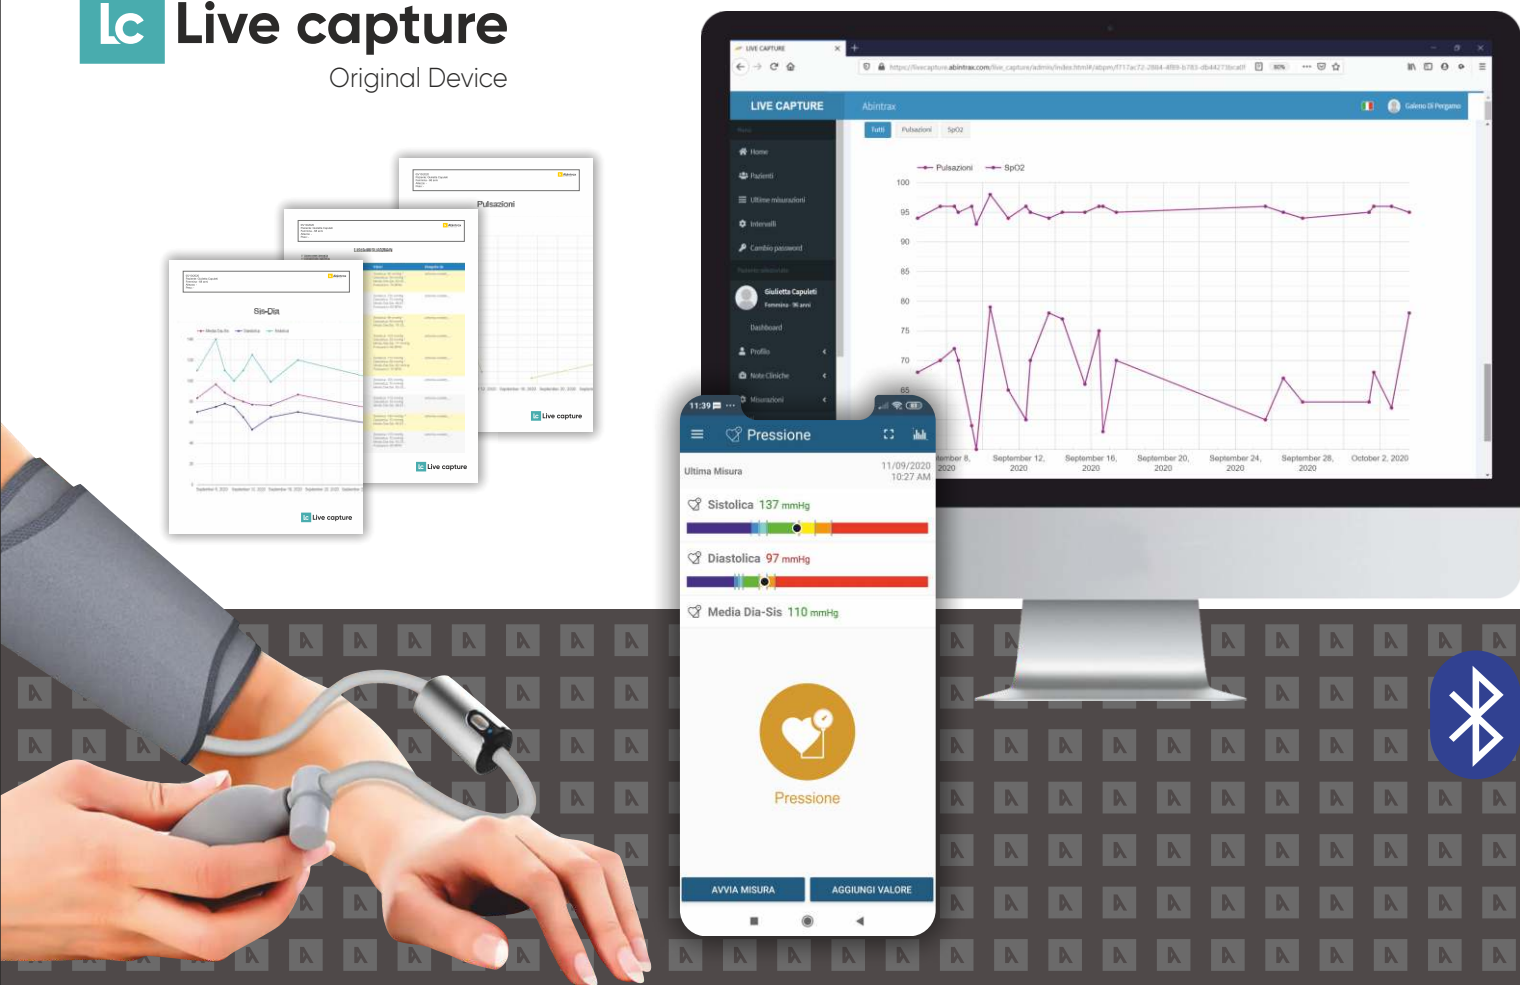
Lc Live capture
Original Device

LIVE CAPTURE
https://livecapture.abintrax.com/live_capture/admin/index.html#/abpm/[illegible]

LIVE CAPTURE Abintrax Galeno Di Pergamo

Home
Pazienti
Ultime misurazioni
Intervalli
Cambio password
Giulietta Capuleti
Femmina - 96 anni
Dashboard
Profilo
Note Cliniche
Misurazioni

Tutti Pulsazioni SpO2

Pulsazioni SpO2

| 100 |
| 95 |
| 90 |
| 85 |
| 80 |
| 75 |
| 70 |
| 65 |

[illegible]mber 8, 2020 September 12, 2020 September 16, 2020 September 20, 2020 September 24, 2020 September 28, 2020 October 2, 2020

Pulsazioni
Sis-Dia
Live capture
Live capture
Live capture

11:39
Pressione
Ultima Misura 11/09/2020 10:27 AM
Sistolica 137 mmHg
Diastolica 97 mmHg
Media Dia-Sis 110 mmHg
Pressione
AVVIA MISURA AGGIUNGI VALORE